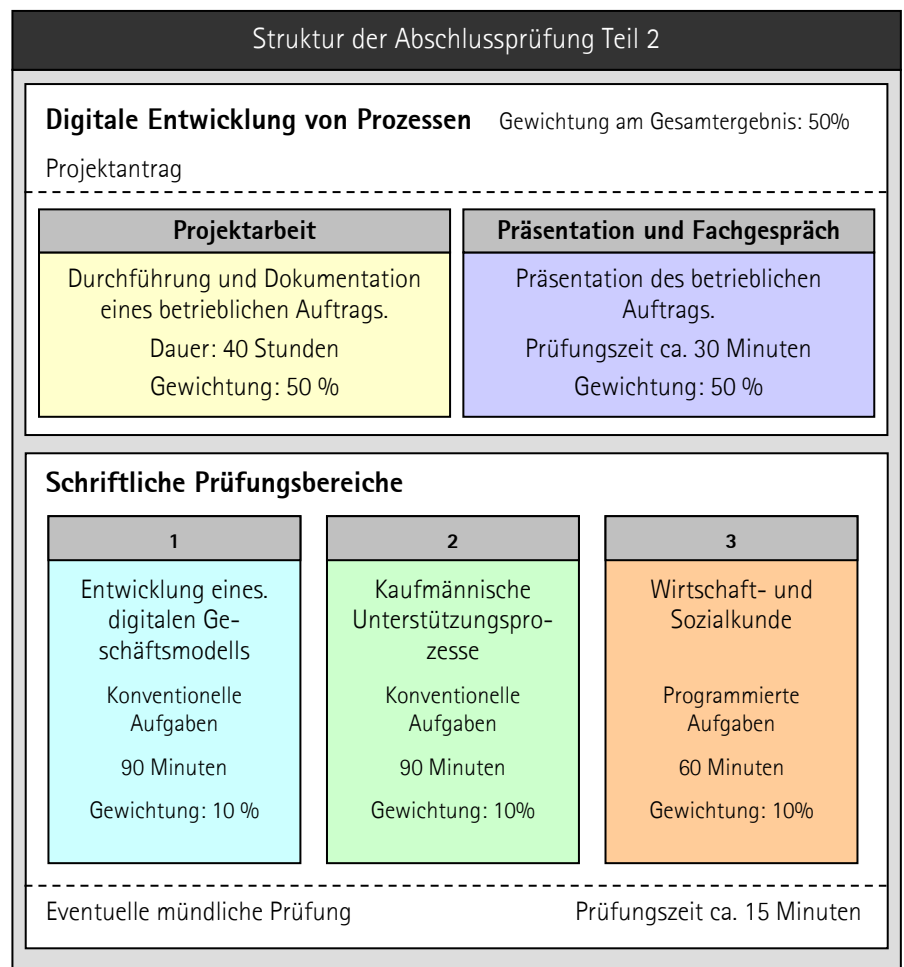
Struktur der Abschlussprüfung Teil 2

**Digitale Entwicklung von Prozessen** Gewichtung am Gesamtergebnis: 50%

Projektantrag

**Projektarbeit**

Durchführung und Dokumentation eines betrieblichen Auftrags.

Dauer: 40 Stunden

Gewichtung: 50 %

**Präsentation und Fachgespräch**

Präsentation des betrieblichen Auftrags.

Prüfungszeit ca. 30 Minuten

Gewichtung: 50 %

**Schriftliche Prüfungsbereiche**

1

Entwicklung eines. digitalen Geschäftsmodells

Konventionelle Aufgaben

90 Minuten

Gewichtung: 10 %

2

Kaufmännische Unterstützungsprozesse

Konventionelle Aufgaben

90 Minuten

Gewichtung: 10%

3

Wirtschaft- und Sozialkunde

Programmierte Aufgaben

60 Minuten

Gewichtung: 10%

Eventuelle mündliche Prüfung Prüfungszeit ca. 15 Minuten